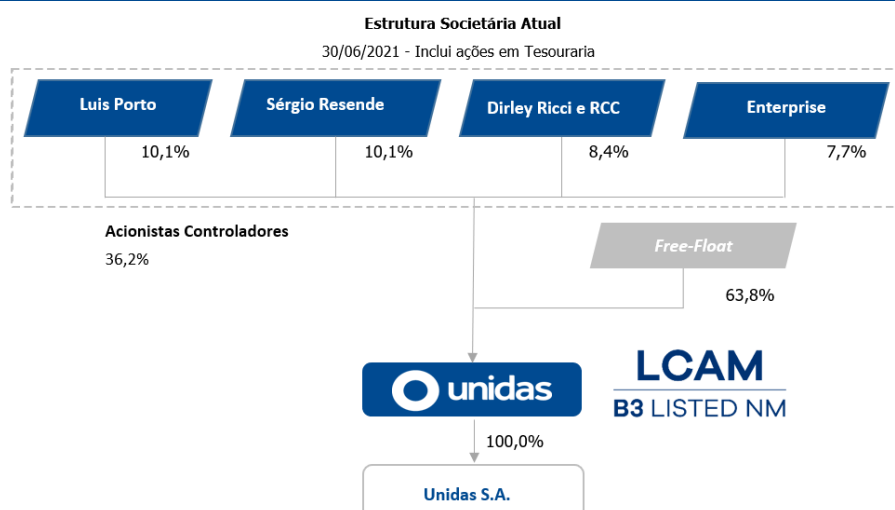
Estrutura Societária Atual

30/06/2021 - Inclui ações em Tesouraria

Luis Porto
10,1%

Sérgio Resende
10,1%

Dirley Ricci e RCC
8,4%

Enterprise
7,7%

Acionistas Controladores
36,2%

Free-Float
63,8%

unidas

LCAM
B3 LISTED NM

100,0%

Unidas S.A.